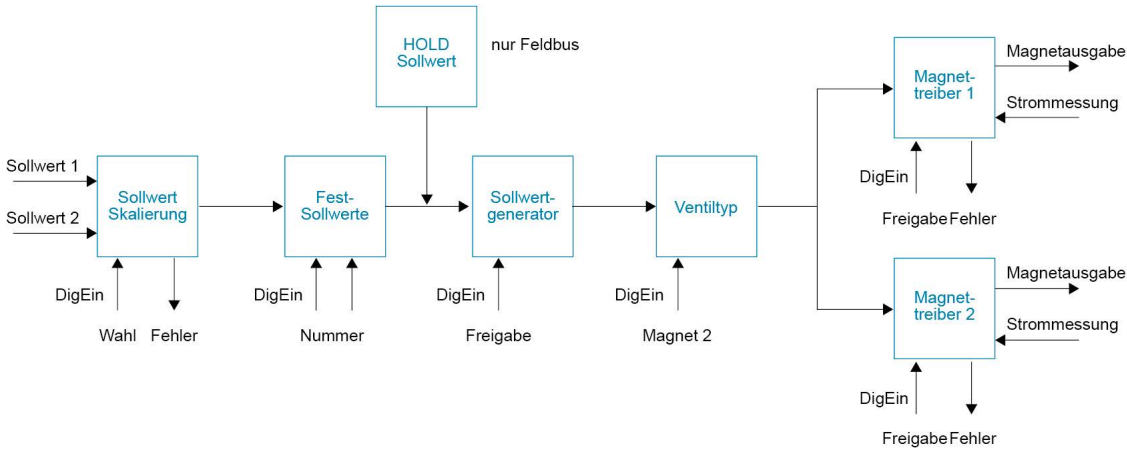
HOLD Sollwert

nur Feldbus

Sollwert 1

Sollwert 2

Sollwert Skalierung

DigEin

Wahl

Fehler

Fest-Sollwerte

DigEin

Nummer

Sollwertgenerator

DigEin

Freigabe

Ventiltyp

DigEin

Magnet 2

Magnettreiber 1

Magnetausgabe

Strommessung

DigEin

Freigabe

Fehler

Magnettreiber 2

Magnetausgabe

Strommessung

DigEin

Freigabe

Fehler